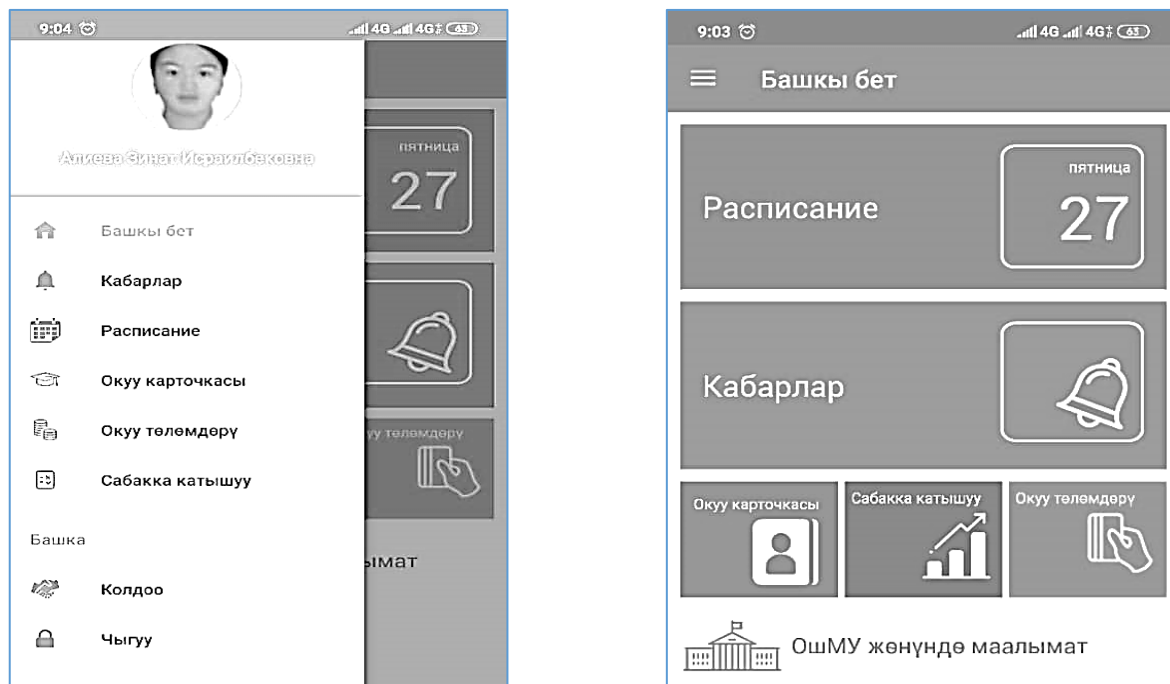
9:04

Алиева Зинат Исраилбековна

пятница
27

Башкы бет

Кабарлар

Расписание

Окуу карточкасы

Окуу төлөмдөрү

Сабакка катышуу

Башка

Колдоо

Чыгуу

уу төлөмдөрү

ымат

9:03

Башкы бет

Расписание

пятница
27

Кабарлар

Окуу карточкасы

Сабакка катышуу

Окуу төлөмдөрү

ОшМУ жөнүндө маалымат